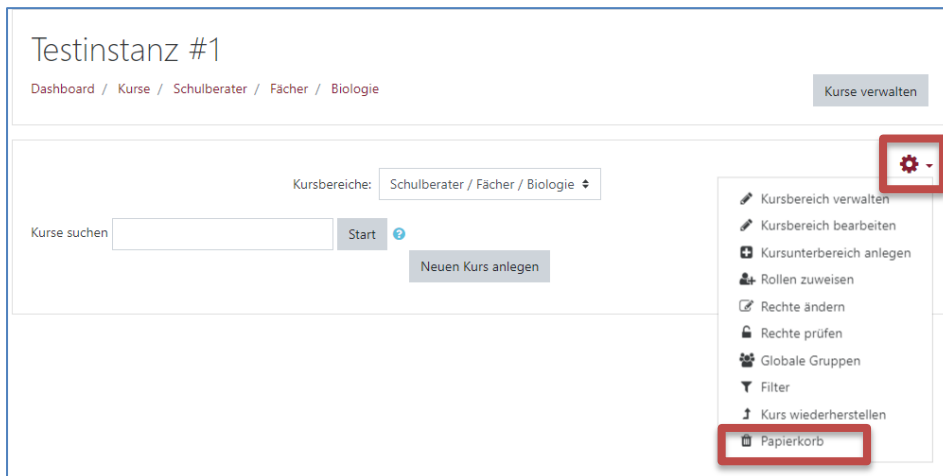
Testinstanz #1

Dashboard / Kurse / Schulberater / Fächer / Biologie

Kurse verwalten

Kursbereiche: Schulberater / Fächer / Biologie

Kurse suchen Start

Neuen Kurs anlegen

Kursbereich verwalten
Kursbereich bearbeiten
Kursunterbereich anlegen
Rollen zuweisen
Rechte ändern
Rechte prüfen
Globale Gruppen
Filter
Kurs wiederherstellen
Papierkorb